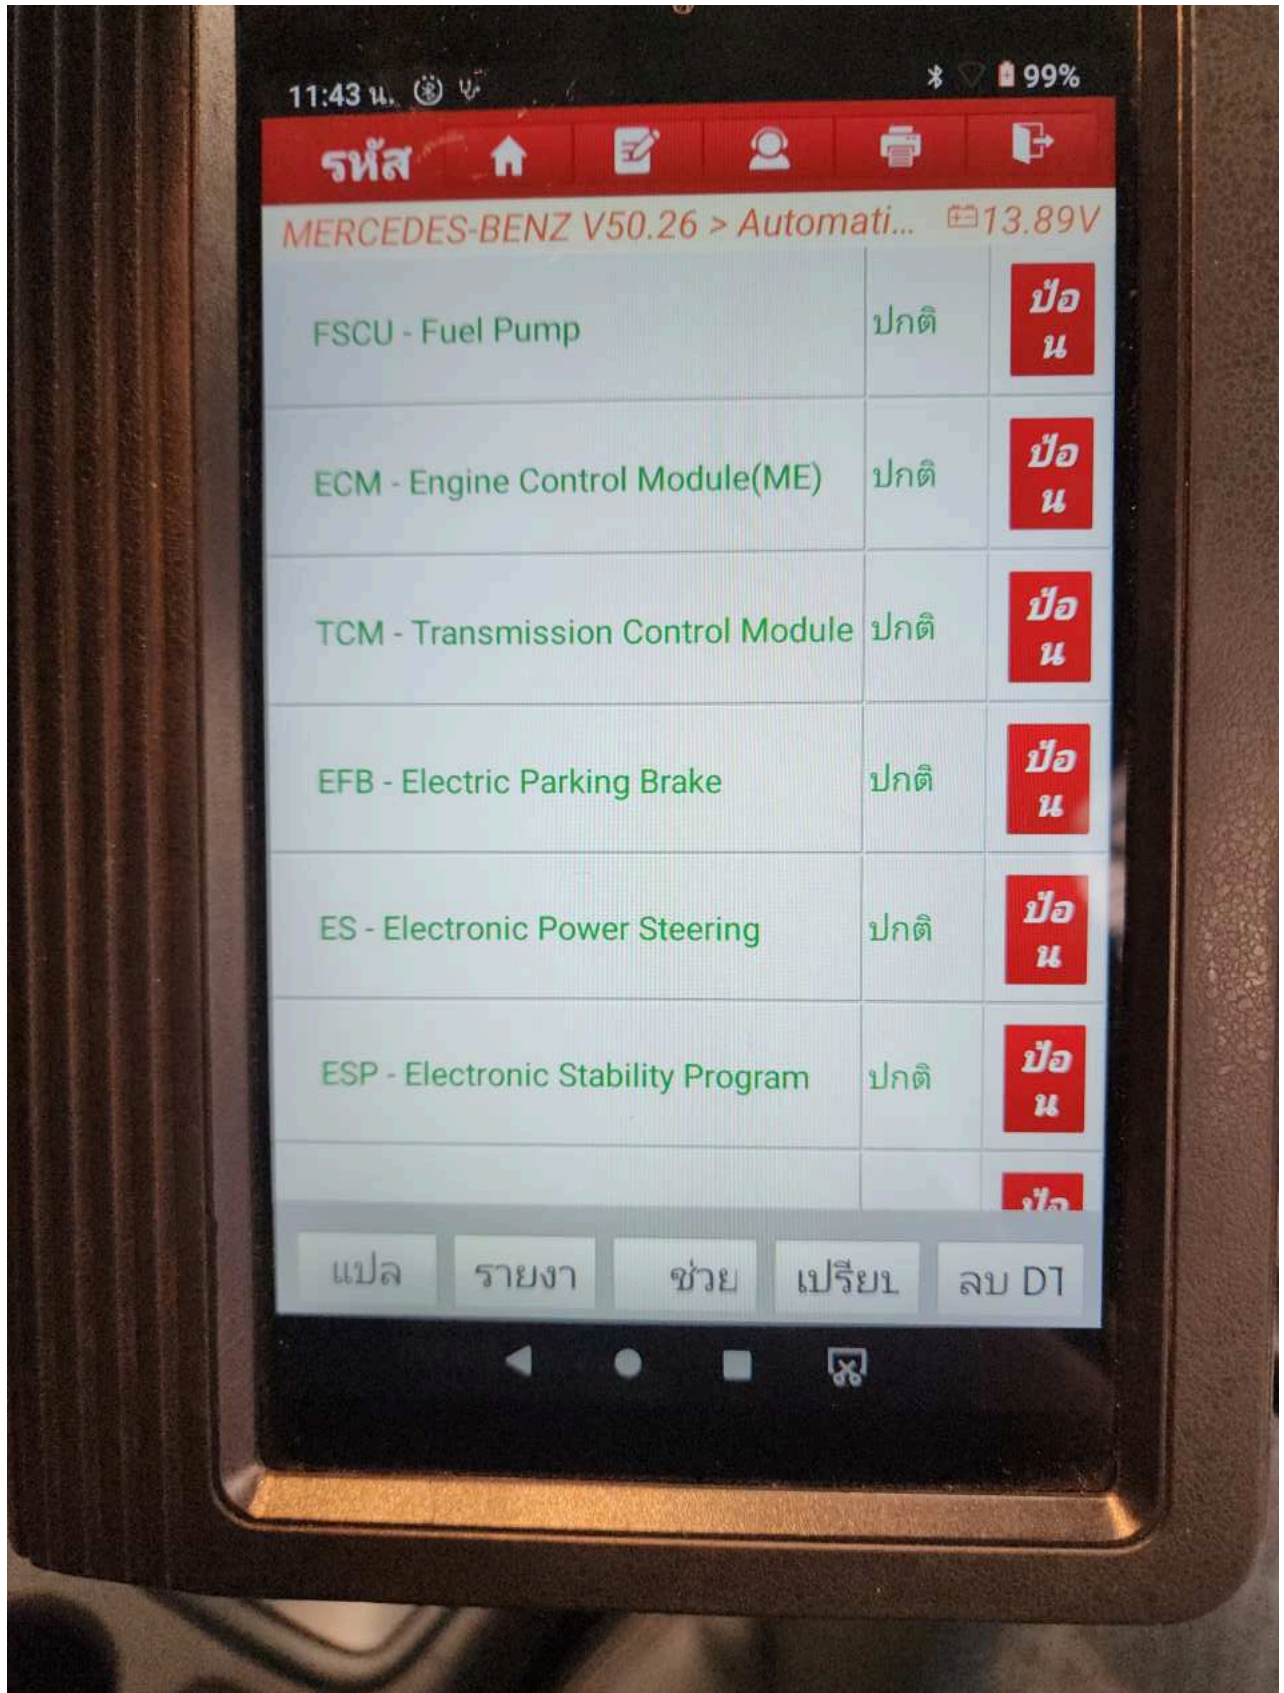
11:43 น.

99%

รหัส

MERCEDES-BENZ V50.26 > Automati... 13.89V

| | | |
|---|---|---|
| FSCU - Fuel Pump | ปกติ | ป้อน |
| ECM - Engine Control Module(ME) | ปกติ | ป้อน |
| TCM - Transmission Control Module | ปกติ | ป้อน |
| EFB - Electric Parking Brake | ปกติ | ป้อน |
| ES - Electronic Power Steering | ปกติ | ป้อน |
| ESP - Electronic Stability Program | ปกติ | ป้อน |
| | | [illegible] |

แปล รายงา ช่วย เปรียบ ลบ DT